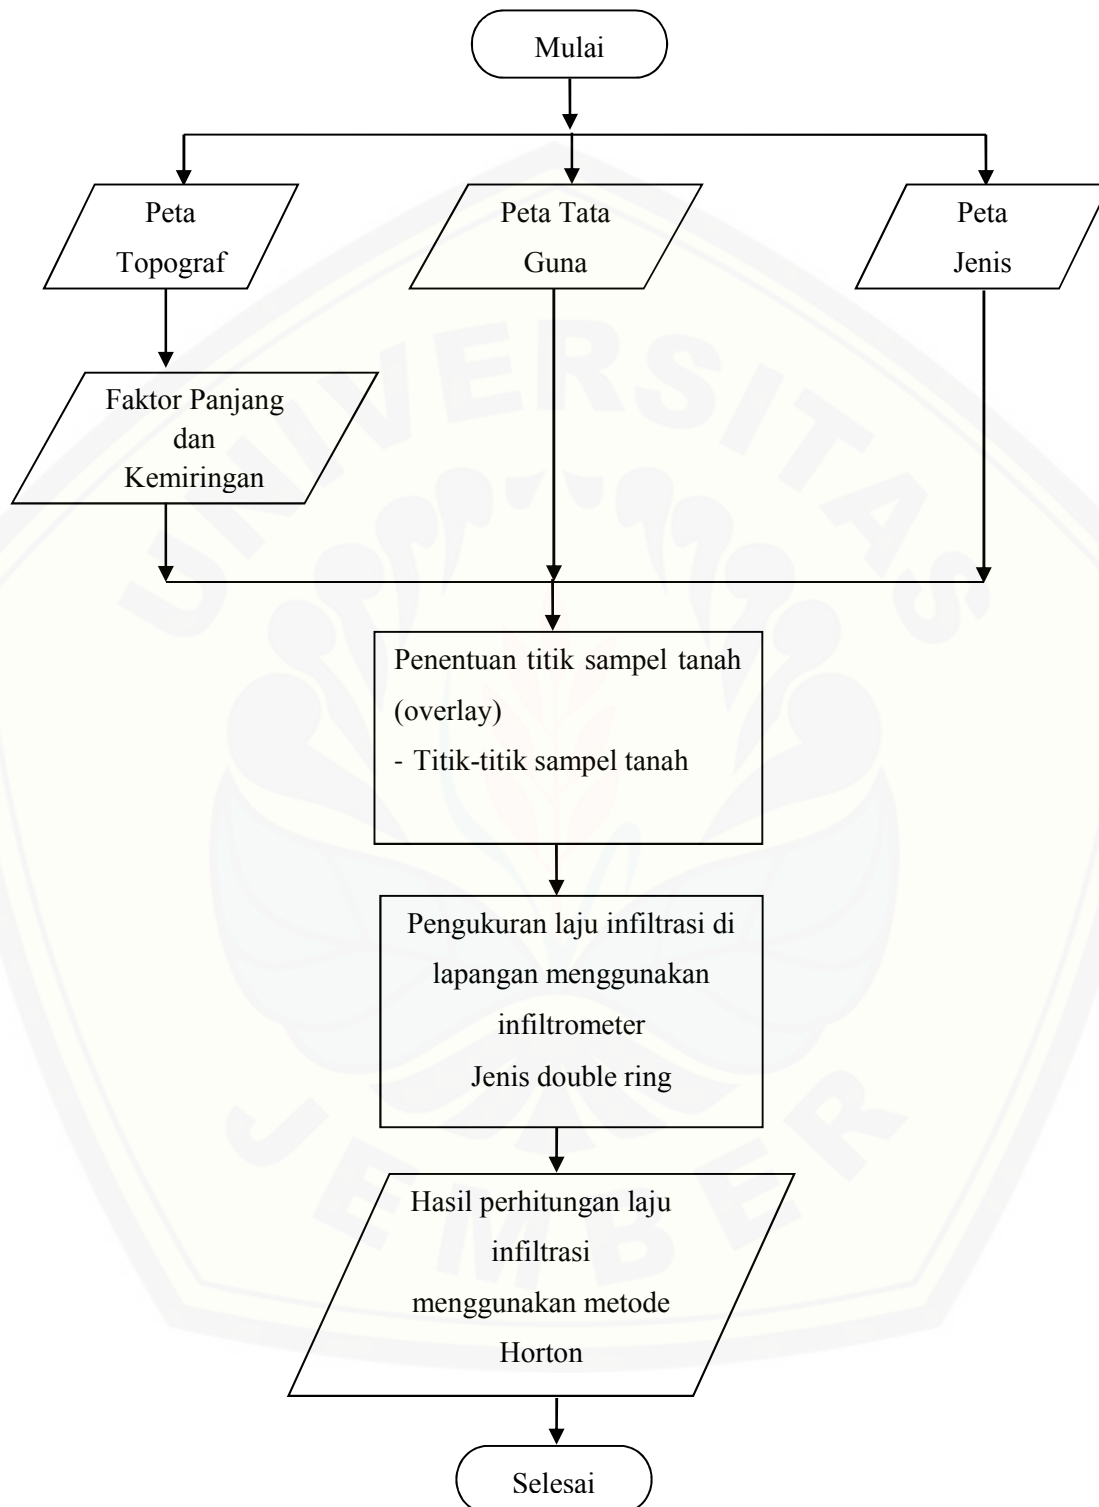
Mulai

Peta Topograf

Peta Tata Guna

Peta Jenis

Faktor Panjang dan Kemiringan

Penentuan titik sampel tanah (overlay)
- Titik-titik sampel tanah

Pengukuran laju infiltrasi di lapangan menggunakan infiltrometer Jenis double ring

Hasil perhitungan laju infiltrasi menggunakan metode Horton

Selesai

UNIVERSITAS JEMBER